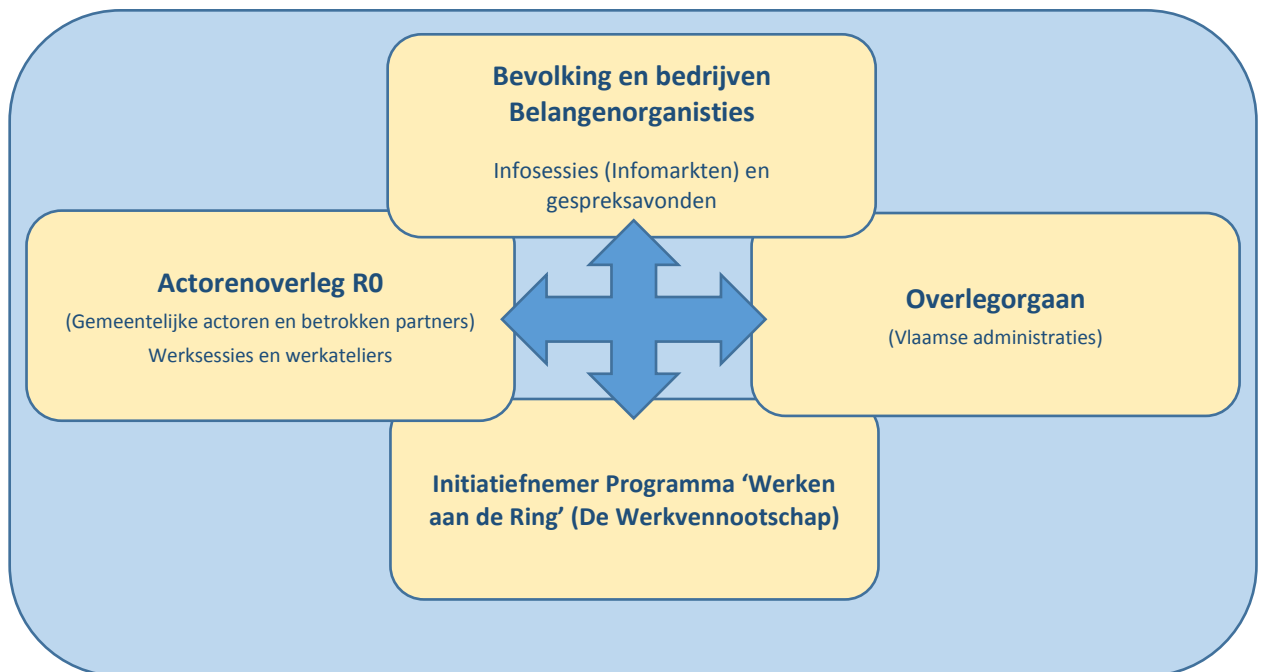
Bevolking en bedrijven
Belangenorganisties

Infosessies (Infomarkten) en gespreksavonden

Actorenoverleg R0

(Gemeentelijke actoren en betrokken partners)

Werksessies en werkateliers

Overlegorgaan

(Vlaamse administraties)

Initiatiefnemer Programma ‘Werken aan de Ring’ (De Werkvennootschap)